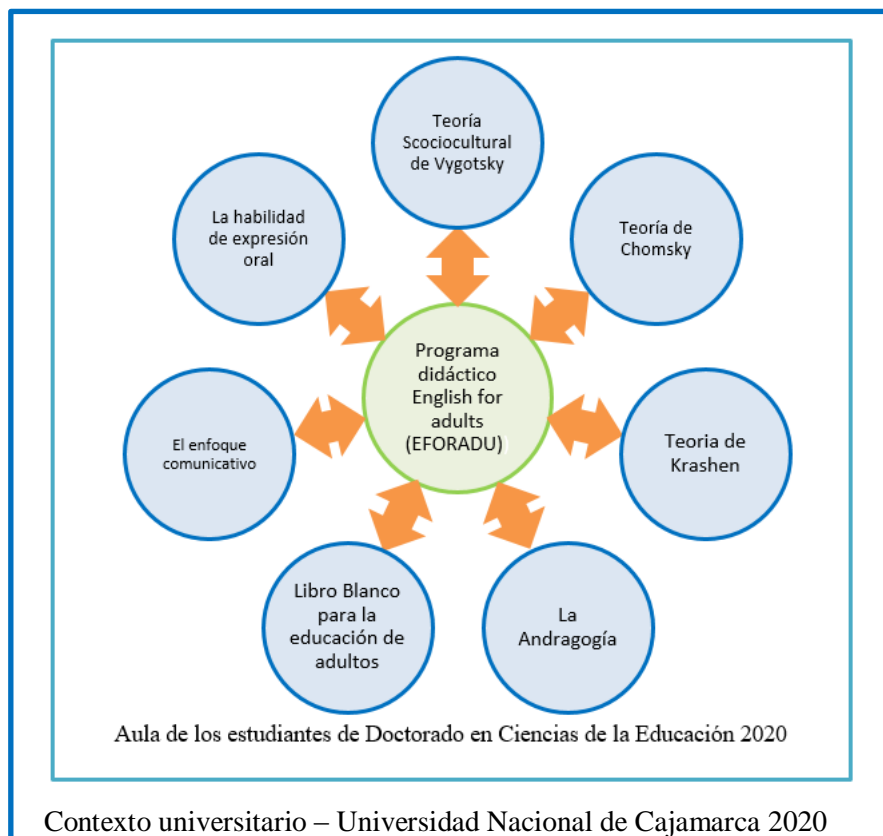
Teoría Scociocultural de Vygotsky

La habilidad de expresión oral

Teoría de Chomsky

Programa didáctico English for adults (EFORADU)

El enfoque comunicativo

Teoria de Krashen

Libro Blanco para la educación de adultos

La Andragogía

Aula de los estudiantes de Doctorado en Ciencias de la Educación 2020

Contexto universitario – Universidad Nacional de Cajamarca 2020